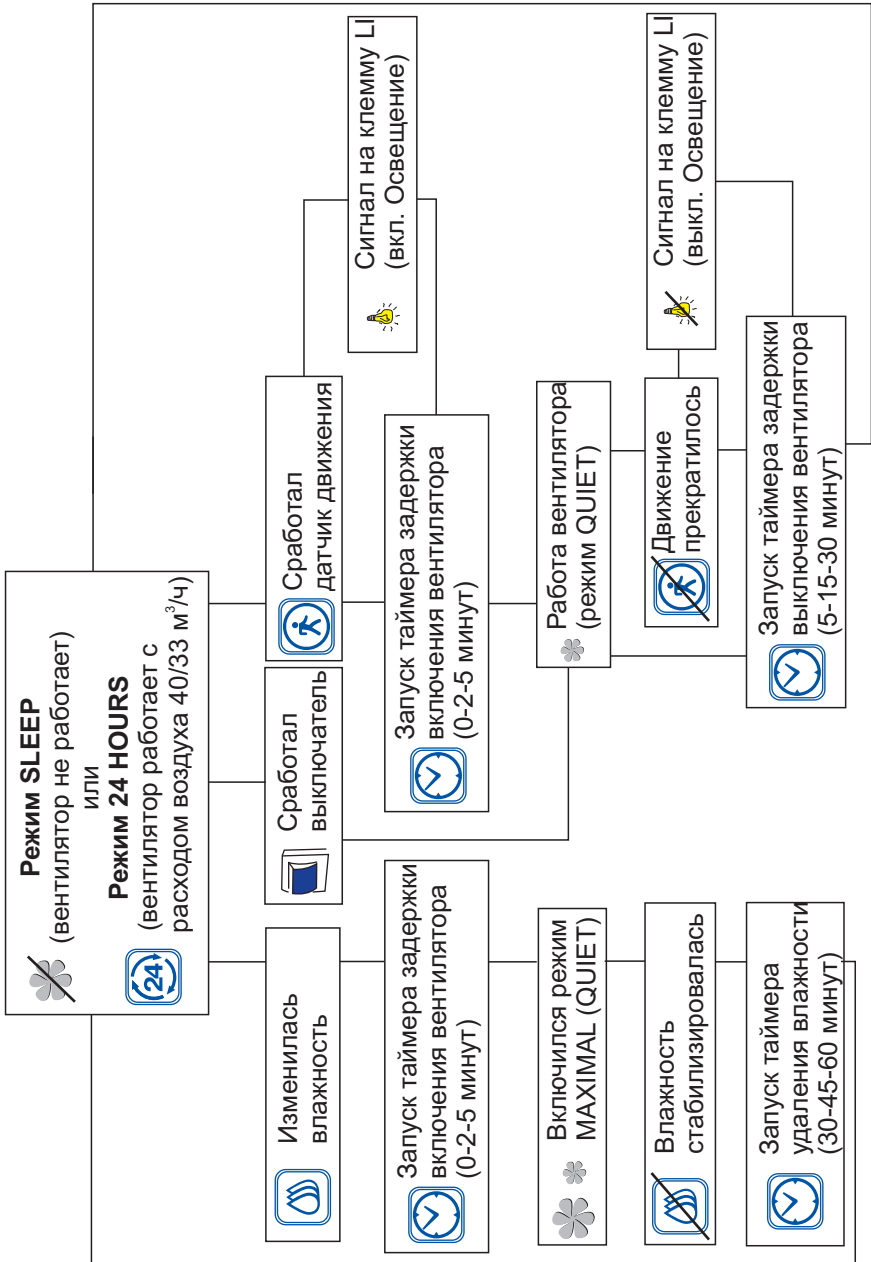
**Режим SLEEP** (вентилятор не работает) или **Режим 24 HOURS** (вентилятор работает с расходом воздуха 40/33 м$^3$/ч)

24

Изменилась влажность

Запуск таймера задержки включения вентилятора (0-2-5 минут)

Включился режим MAXIMAL (QUIET)

Влажность стабилизировалась

Запуск таймера удаления влажности (30-45-60 минут)

Сработал выключатель

Сработал датчик движения

Запуск таймера задержки включения вентилятора (0-2-5 минут)

Работа вентилятора (режим QUIET)

Движение прекратилось

Запуск таймера задержки выключения вентилятора (5-15-30 минут)

Сигнал на клемму LI (вкл. Освещение)

Сигнал на клемму LI (выкл. Освещение)